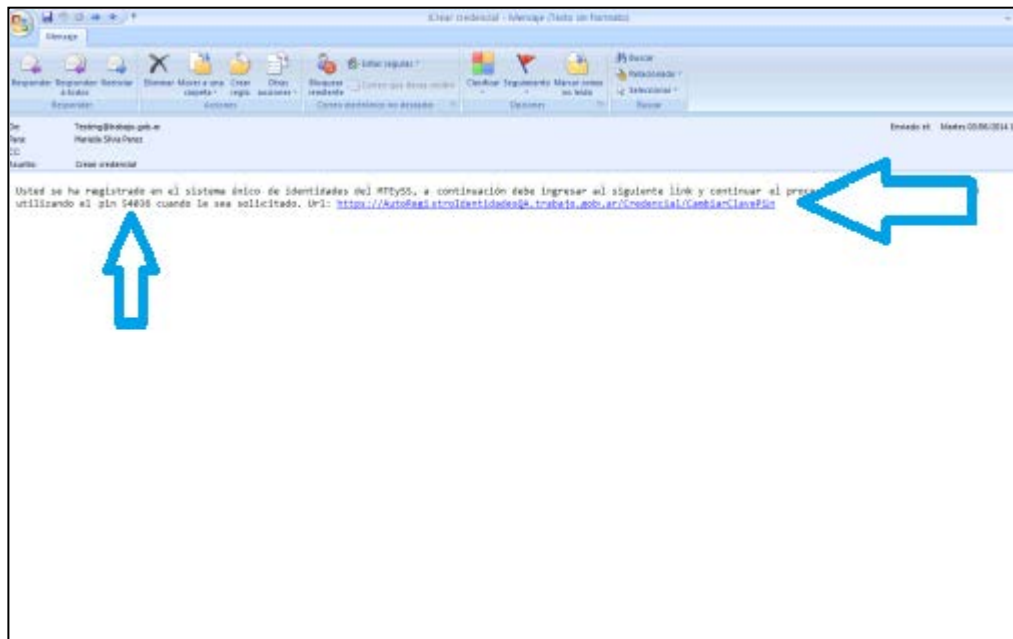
Crear credencial - Mensaje (Texto sin formato)

Mensaje

Responder | Responder a todos | Reenviar
Responder

Eliminar | Mover a una carpeta | Crear regla | Otras acciones
Acciones

Bloquear remitente | Correo no deseado
Correo electrónico no deseado

Clasificar | Seguimiento | Marcar como no leído
Opciones

Buscar | Relacionado | Seleccionar
Buscar

De: Testing@trabajo.gob.ar
Para: Mariela Silvia Perez
CC:
Asunto: Crear credencial

Enviado el: Martes 03/06/2014 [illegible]

Usted se ha registrado en el sistema único de identidades del MTEySS, a continuación debe ingresar al siguiente link y continuar el proce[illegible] utilizando el pin 54036 cuando le sea solicitado. Url: https://AutoRegistroIdentidadesQA.trabajo.gob.ar/Credencial/CambiarClavePin